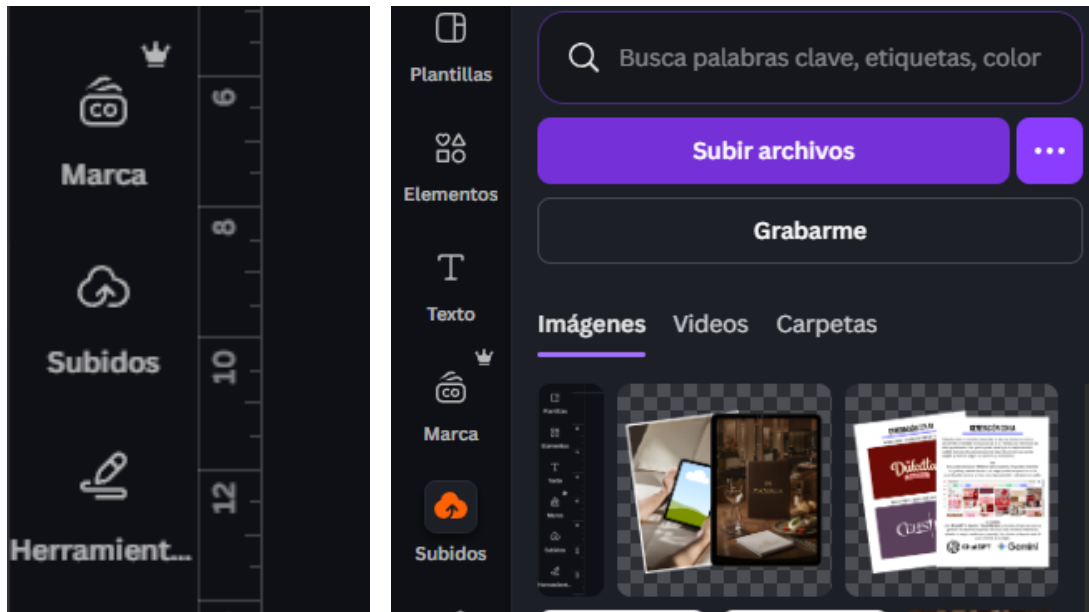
Marca

Subidos

Herramient...

6

8

10

12

Plantillas

Elementos

Texto

Marca

Subidos

Busca palabras clave, etiquetas, color

Subir archivos

...

Grabarme

Imágenes Videos Carpetas

Plantillas

Elementos

Texto

Marca

Subidos

Herramient...

ChatGPT Gemini